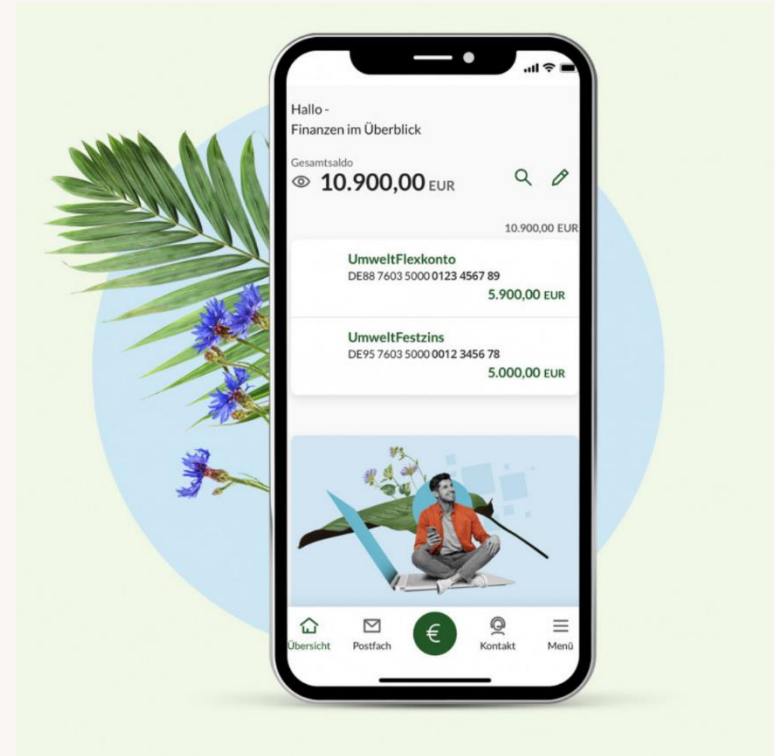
Hallo -
Finanzen im Überblick

Gesamtsaldo
10.900,00 EUR

10.900,00 EUR

UmweltFlexkonto
DE88 7603 5000 0123 4567 89
5.900,00 EUR

UmweltFestzins
DE95 7603 5000 0012 3456 78
5.000,00 EUR

Übersicht Postfach € Kontakt Menü